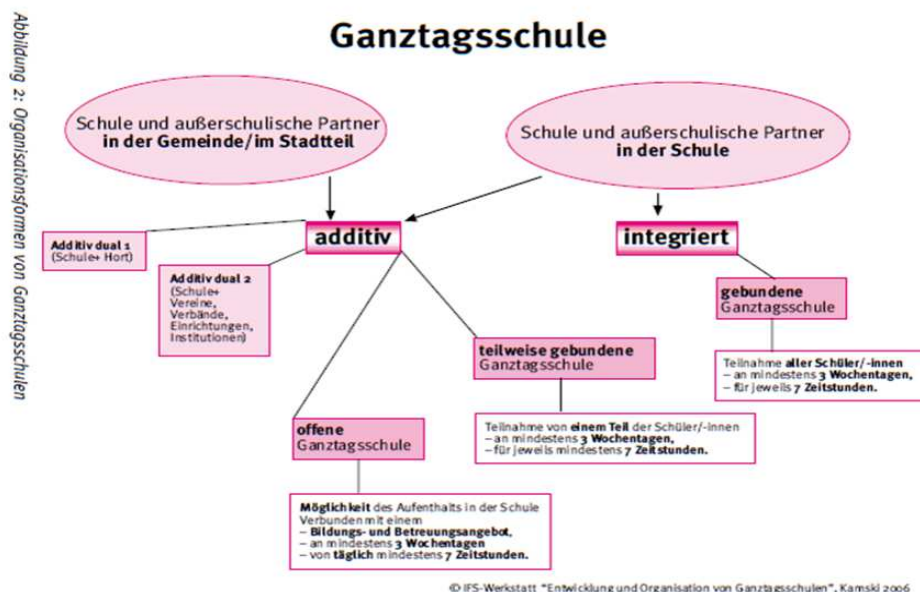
Abbildung 2: Organisationsformen von Ganztagsschulen

Ganztagsschule

Schule und außerschulische Partner in der Gemeinde/im Stadtteil

Schule und außerschulische Partner in der Schule

additiv

integriert

Additiv dual 1 (Schule+ Hort)

Additiv dual 2 (Schule+ Vereine, Verbände, Einrichtungen, Institutionen)

gebundene Ganztagsschule

Teilnahme aller Schüler/-innen
– an mindestens 3 Wochentagen,
– für jeweils 7 Zeitstunden.

teilweise gebundene Ganztagsschule

Teilnahme von einem Teil der Schüler/-innen
– an mindestens 3 Wochentagen,
– für jeweils mindestens 7 Zeitstunden.

offene Ganztagsschule

Möglichkeit des Aufenthalts in der Schule Verbunden mit einem
– Bildungs- und Betreuungsangebot,
– an mindestens 3 Wochentagen
– von täglich mindestens 7 Zeitstunden.

© IFS-Werkstatt "Entwicklung und Organisation von Ganztagsschulen", Kamski 2006